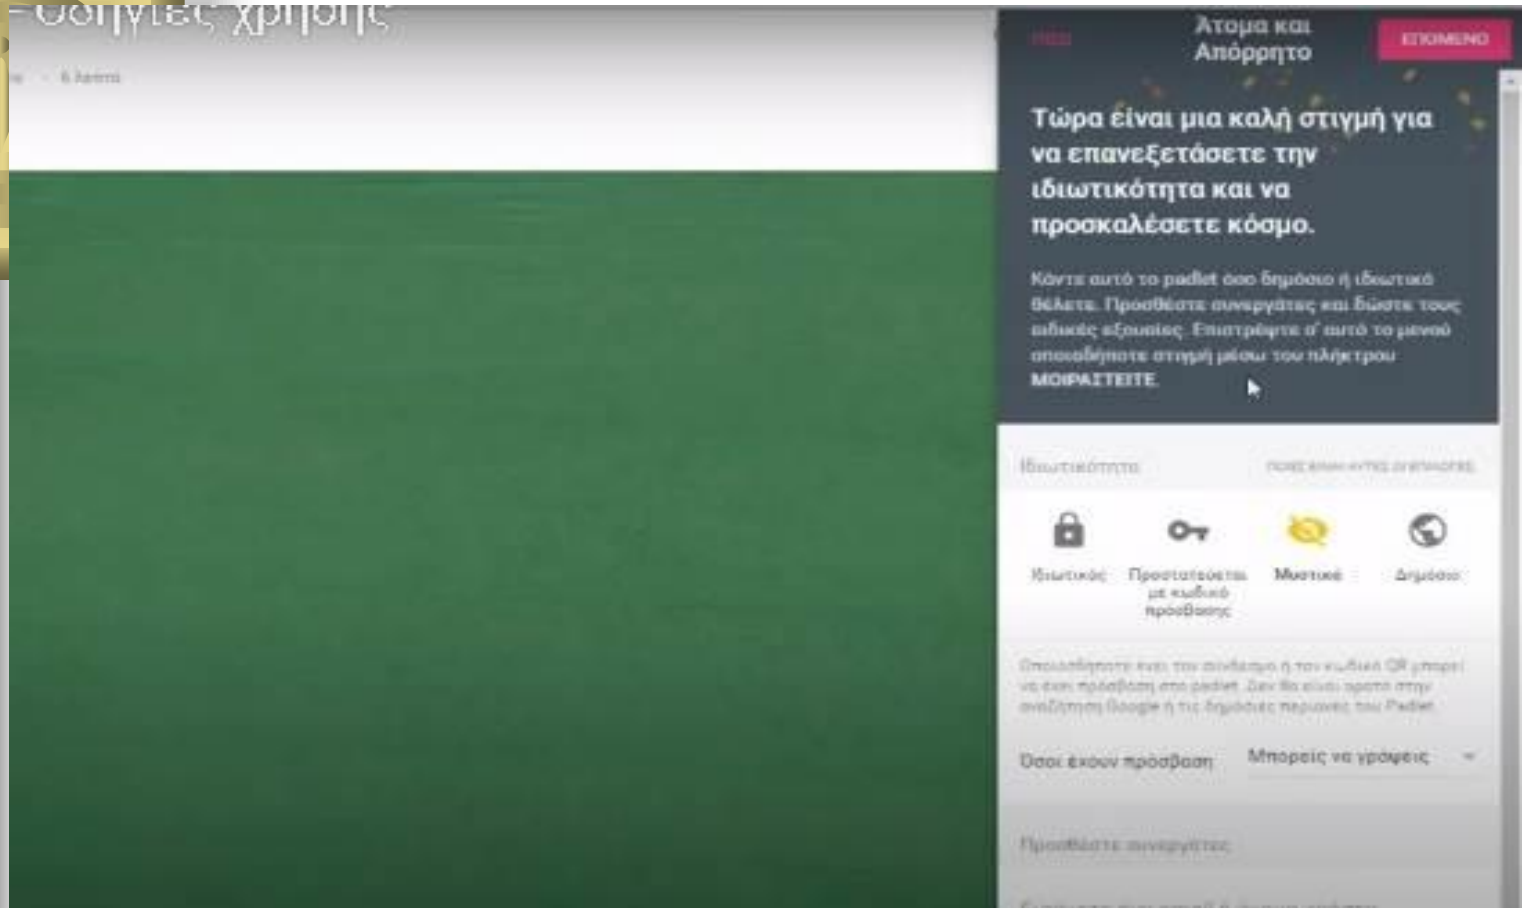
Οδηγίες χρήσης

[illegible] · 6 λεπτά

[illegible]

Άτομα και Απόρρητο

ΕΠΟΜΕΝΟ

Τώρα είναι μια καλή στιγμή για να επανεξετάσετε την ιδιωτικότητα και να προσκαλέσετε κόσμο.

Κάντε αυτό το padlet όσο δημόσιο ή ιδιωτικό θέλετε. Προσθέστε συνεργάτες και δώστε τους ειδικές εξουσίες. Επιστρέψτε σ' αυτό το μενού οποιαδήποτε στιγμή μέσω του πλήκτρου ΜΟΙΡΑΣΤΕΙΤΕ.

Ιδιωτικότητα

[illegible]

Ιδιωτικός

Προστατεύεται με κωδικό πρόσβασης

Μυστικό

Δημόσιο

Οποιοσδήποτε έχει τον σύνδεσμο ή τον κωδικό QR μπορεί να έχει πρόσβαση στο padlet. Δεν θα είναι ορατό στην αναζήτηση Google ή τις δημόσιες περιοχές του Padlet.

Όσοι έχουν πρόσβαση

Μπορείς να γράψεις

Προσθέστε συνεργάτες

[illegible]